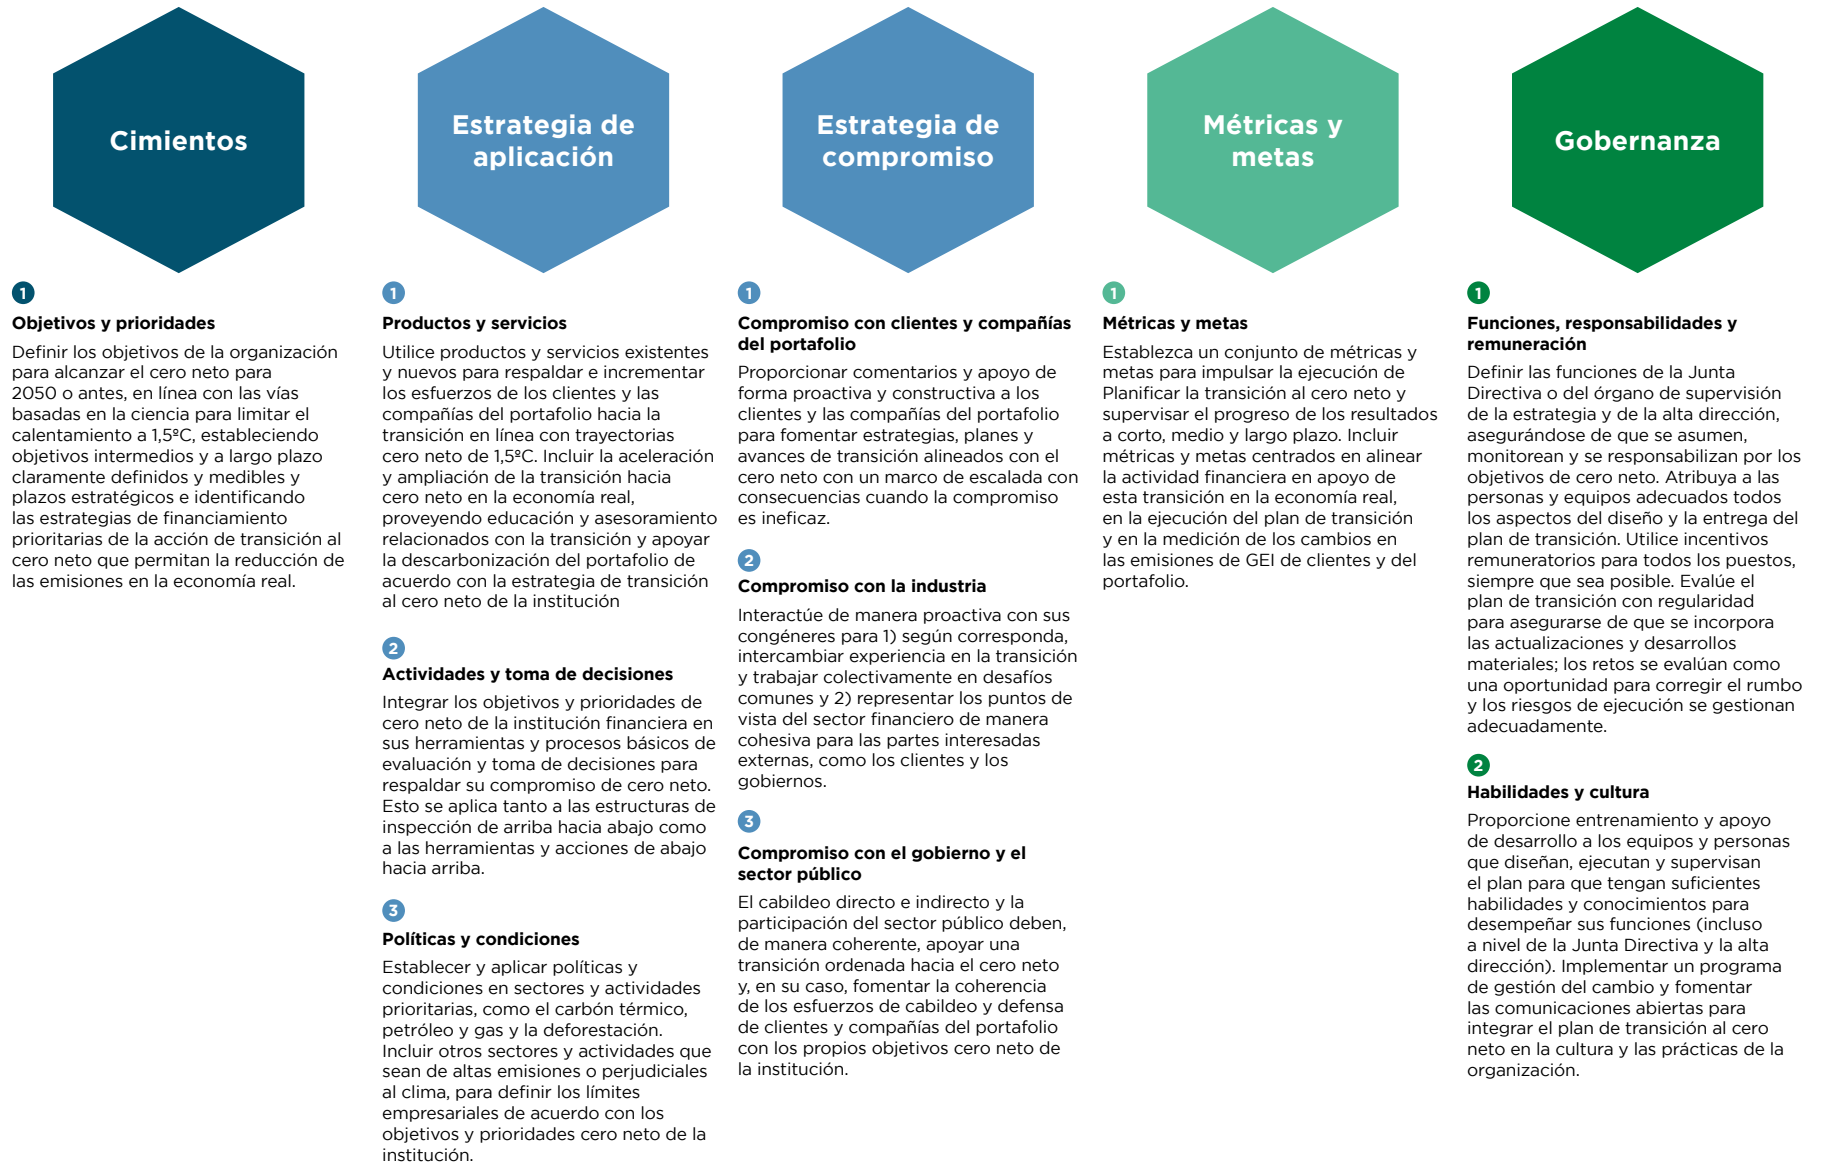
Cimientos

1
Objetivos y prioridades
Definir los objetivos de la organización para alcanzar el cero neto para 2050 o antes, en línea con las vías basadas en la ciencia para limitar el calentamiento a 1,5ºC, estableciendo objetivos intermedios y a largo plazo claramente definidos y medibles y plazos estratégicos e identificando las estrategias de financiamiento prioritarias de la acción de transición al cero neto que permitan la reducción de las emisiones en la economía real.

Estrategia de aplicación

1
Productos y servicios
Utilice productos y servicios existentes y nuevos para respaldar e incrementar los esfuerzos de los clientes y las compañías del portafolio hacia la transición en línea con trayectorias cero neto de 1,5ºC. Incluir la aceleración y ampliación de la transición hacia cero neto en la economía real, proveyendo educación y asesoramiento relacionados con la transición y apoyar la descarbonización del portafolio de acuerdo con la estrategia de transición al cero neto de la institución

2
Actividades y toma de decisiones
Integrar los objetivos y prioridades de cero neto de la institución financiera en sus herramientas y procesos básicos de evaluación y toma de decisiones para respaldar su compromiso de cero neto. Esto se aplica tanto a las estructuras de inspección de arriba hacia abajo como a las herramientas y acciones de abajo hacia arriba.

3
Políticas y condiciones
Establecer y aplicar políticas y condiciones en sectores y actividades prioritarias, como el carbón térmico, petróleo y gas y la deforestación. Incluir otros sectores y actividades que sean de altas emisiones o perjudiciales al clima, para definir los límites empresariales de acuerdo con los objetivos y prioridades cero neto de la institución.

Estrategia de compromiso

1
Compromiso con clientes y compañías del portafolio
Proporcionar comentarios y apoyo de forma proactiva y constructiva a los clientes y las compañías del portafolio para fomentar estrategias, planes y avances de transición alineados con el cero neto con un marco de escalada con consecuencias cuando la compromiso es ineficaz.

2
Compromiso con la industria
Interactúe de manera proactiva con sus congéneres para 1) según corresponda, intercambiar experiencia en la transición y trabajar colectivamente en desafíos comunes y 2) representar los puntos de vista del sector financiero de manera cohesiva para las partes interesadas externas, como los clientes y los gobiernos.

3
Compromiso con el gobierno y el sector público
El cabildeo directo e indirecto y la participación del sector público deben, de manera coherente, apoyar una transición ordenada hacia el cero neto y, en su caso, fomentar la coherencia de los esfuerzos de cabildeo y defensa de clientes y compañías del portafolio con los propios objetivos cero neto de la institución.

Métricas y metas

1
Métricas y metas
Establezca un conjunto de métricas y metas para impulsar la ejecución de Planificar la transición al cero neto y supervisar el progreso de los resultados a corto, medio y largo plazo. Incluir métricas y metas centrados en alinear la actividad financiera en apoyo de esta transición en la economía real, en la ejecución del plan de transición y en la medición de los cambios en las emisiones de GEI de clientes y del portafolio.

Gobernanza

1
Funciones, responsabilidades y remuneración
Definir las funciones de la Junta Directiva o del órgano de supervisión de la estrategia y de la alta dirección, asegurándose de que se asumen, monitorean y se responsabilizan por los objetivos de cero neto. Atribuya a las personas y equipos adecuados todos los aspectos del diseño y la entrega del plan de transición. Utilice incentivos remuneratorios para todos los puestos, siempre que sea posible. Evalúe el plan de transición con regularidad para asegurarse de que se incorpora las actualizaciones y desarrollos materiales; los retos se evalúan como una oportunidad para corregir el rumbo y los riesgos de ejecución se gestionan adecuadamente.

2
Habilidades y cultura
Proporcione entrenamiento y apoyo de desarrollo a los equipos y personas que diseñan, ejecutan y supervisan el plan para que tengan suficientes habilidades y conocimientos para desempeñar sus funciones (incluso a nivel de la Junta Directiva y la alta dirección). Implementar un programa de gestión del cambio y fomentar las comunicaciones abiertas para integrar el plan de transición al cero neto en la cultura y las prácticas de la organización.